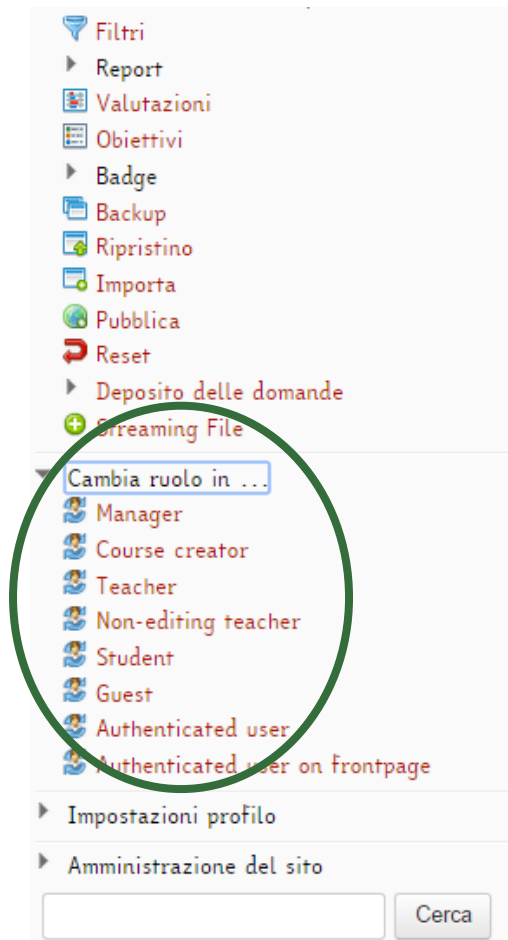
Filtri
Report
Valutazioni
Obiettivi
Badge
Backup
Ripristino
Importa
Pubblica
Reset
Deposito delle domande
Streaming File
Cambia ruolo in ...
Manager
Course creator
Teacher
Non-editing teacher
Student
Guest
Authenticated user
Authenticated user on frontpage
Impostazioni profilo
Amministrazione del sito
Cerca